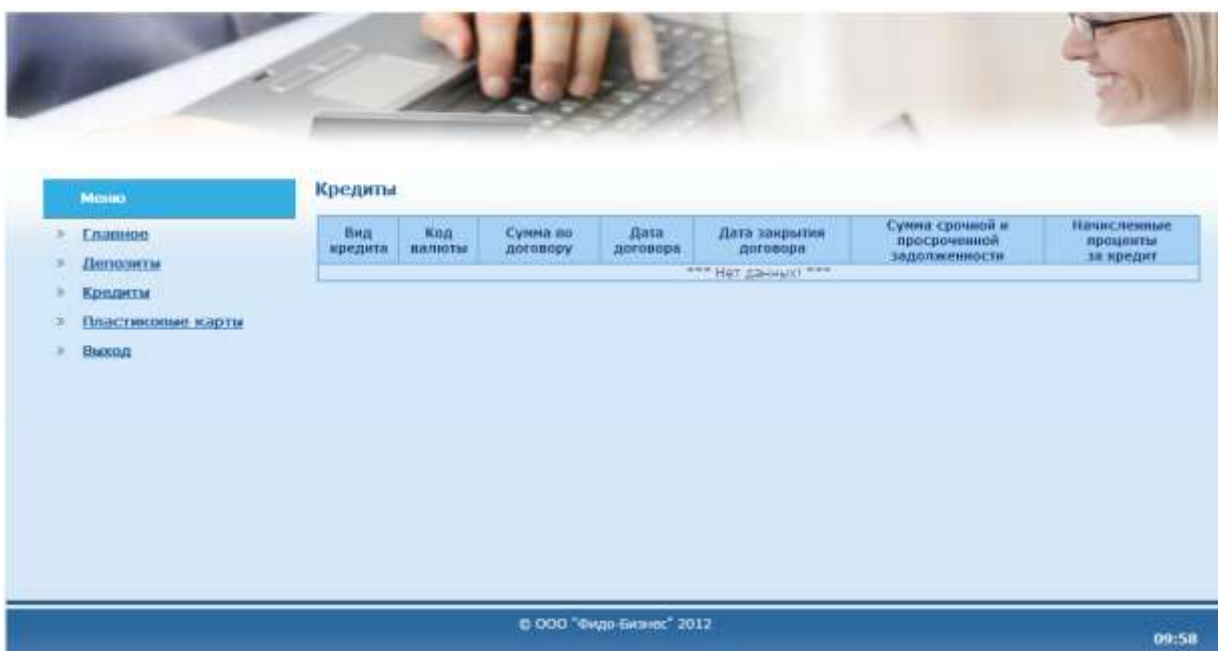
Меню

» Главное
» Депозиты
» Кредиты
» Пластиковые карты
» Выход

Кредиты

| Вид кредита | Код валюты | Сумма по договору | Дата договора | Дата закрытия договора | Сумма срочной и просроченной задолженности | Начисленные проценты за кредит |
|---|---|---|---|---|---|---|
| *** Нет данных! *** | | | | | | |

© ООО "Фидо-Бизнес" 2012

09:58